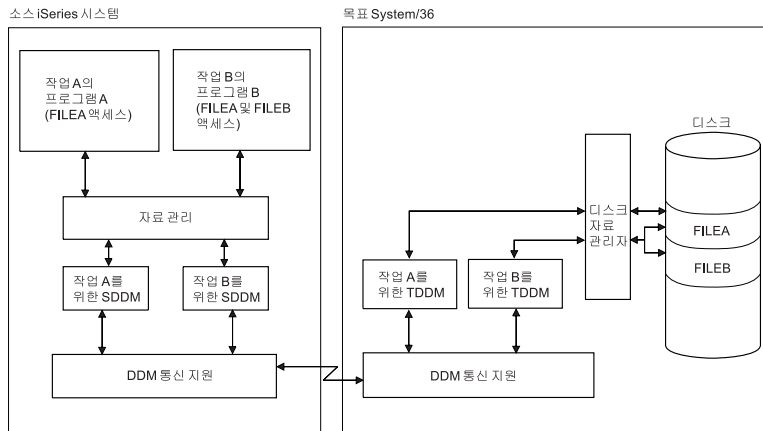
소스 iSeries 시스템

작업 A의 프로그램 A (FILEA 액세스)

작업 B의 프로그램 B (FILEA 및 FILEB 액세스)

자료 관리

작업 A를 위한 SDDM

작업 B를 위한 SDDM

DDM 통신 지원

목표 System/36

디스크 자료 관리자

디스크

FILEA

FILEB

작업 A를 위한 TDDM

작업 B를 위한 TDDM

DDM 통신 지원